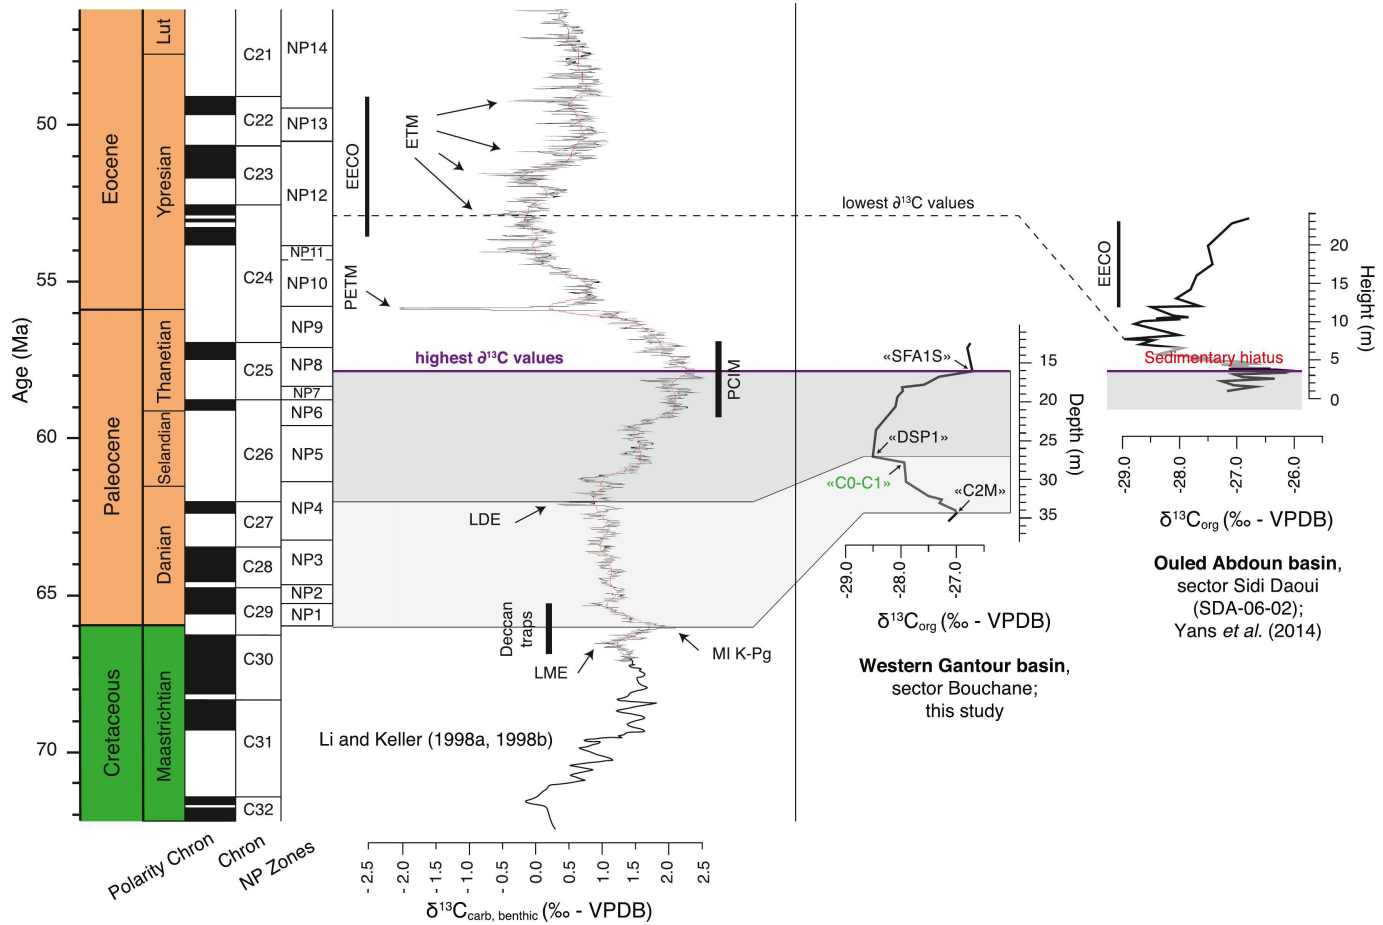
Age (Ma)

50
55
60
65
70

Eocene
Paleocene
Cretaceous

Lut
Ypresian
Thanetian
Selandian
Danian
Maastrichtian

C21
C22
C23
C24
C25
C26
C27
C28
C29
C30
C31
C32

NP14
NP13
NP12
NP11
NP10
NP9
NP8
NP7
NP6
NP5
NP4
NP3
NP2
NP1

Polarity Chron
Chron
NP Zones

EECO
ETM
PETM
highest $\partial^{13}$C values
PCIM
LDE
Deccan traps
LME
MI K-Pg
Li and Keller (1998a, 1998b)

-2.5 -2.0 -1.5 -1.0 -0.5 0.0 0.5 1.0 1.5 2.0 2.5
$\delta^{13}C_{carb, benthic}$ (‰ - VPDB)

lowest $\partial^{13}$C values

«SFA1S»
«DSP1»
«C0-C1»
«C2M»
15
20
25
30
35
Depth (m)
-29.0 -28.0 -27.0
$\delta^{13}C_{org}$ (‰ - VPDB)

Western Gantour basin, sector Bouchane; this study

EECO
Sedimentary hiatus
20
15
10
5
0
Height (m)
-29.0 -28.0 -27.0 -26.0
$\delta^{13}C_{org}$ (‰ - VPDB)

Ouled Abdoun basin, sector Sidi Daoui (SDA-06-02); Yans et al. (2014)